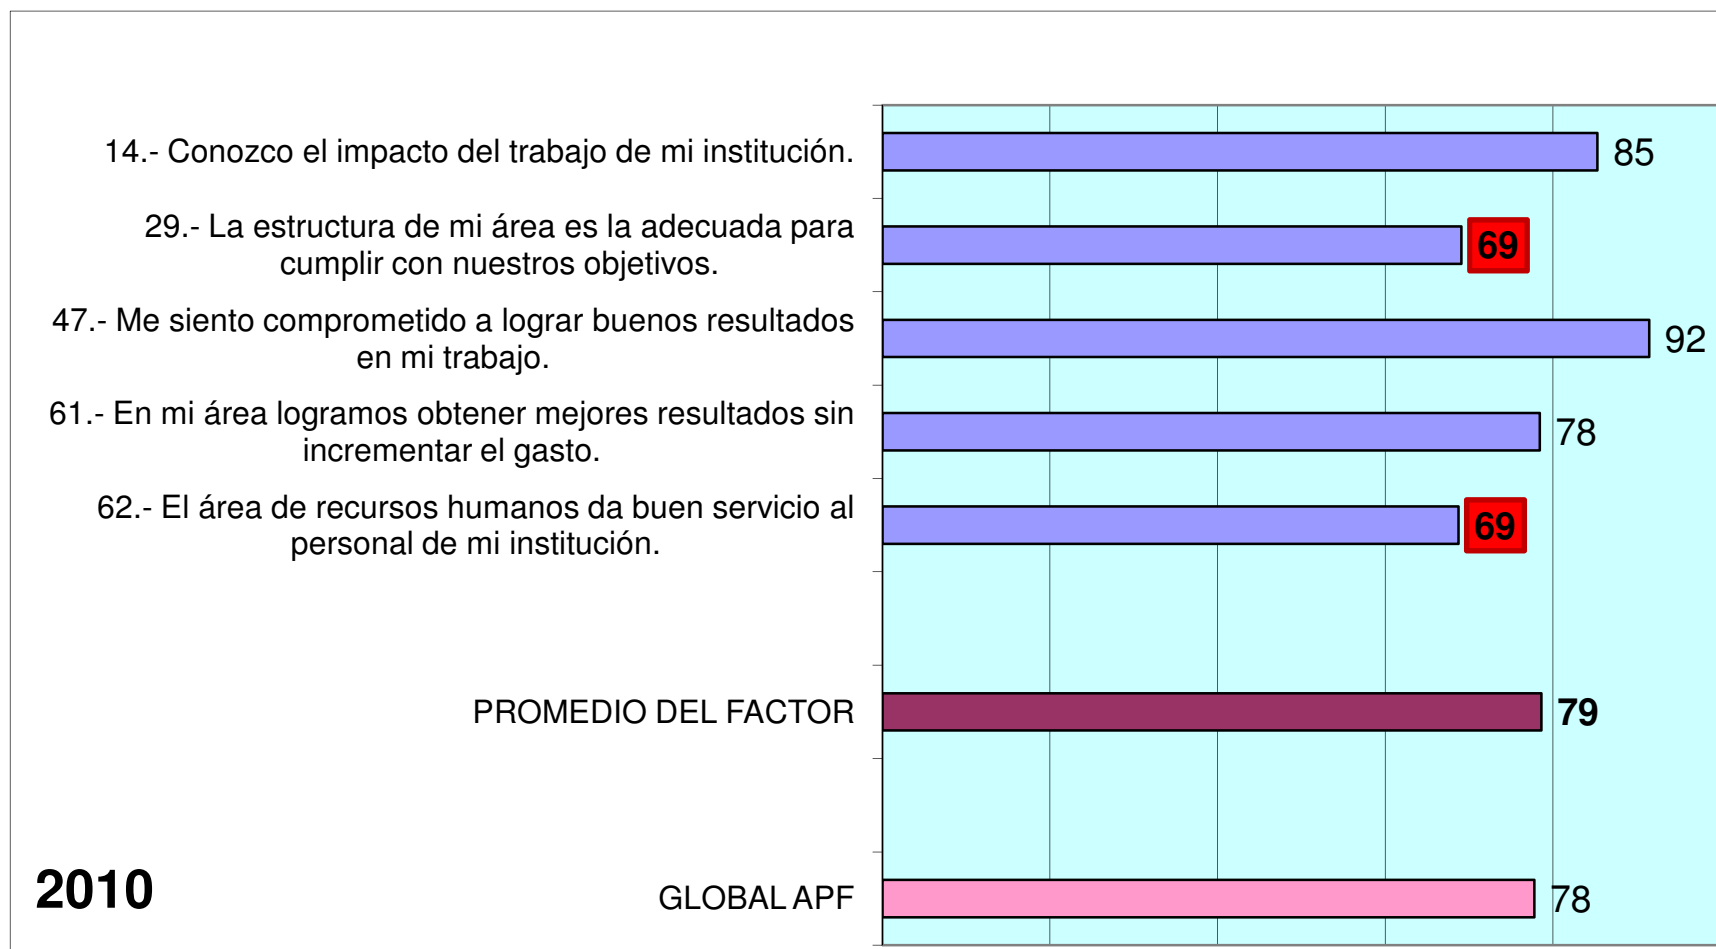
14.- Conozco el impacto del trabajo de mi institución.

29.- La estructura de mi área es la adecuada para cumplir con nuestros objetivos.

47.- Me siento comprometido a lograr buenos resultados en mi trabajo.

61.- En mi área logramos obtener mejores resultados sin incrementar el gasto.

62.- El área de recursos humanos da buen servicio al personal de mi institución.

PROMEDIO DEL FACTOR

GLOBAL APF

2010

85
69
92
78
69
79
78